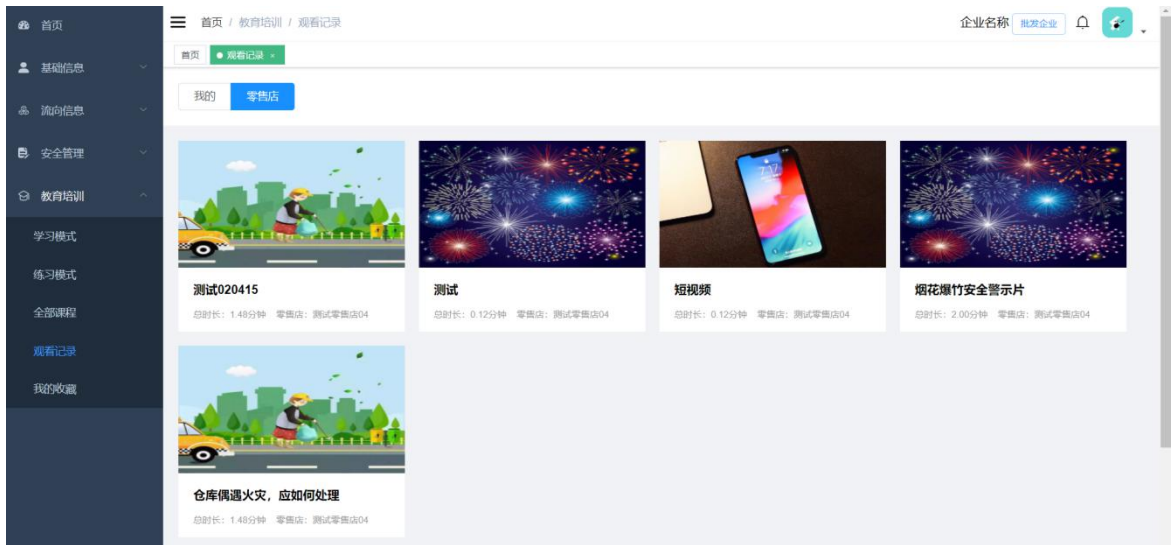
首页
基础信息
流向信息
安全管理
教育培训
学习模式
练习模式
全部课程
观看记录
我的收藏

首页 / 教育培训 / 观看记录

企业名称 批发企业

首页 观看记录 ×

我的 零售店

测试020415
总时长：1.48分钟 零售店：测试零售店04

测试
总时长：0.12分钟 零售店：测试零售店04

短视频
总时长：0.12分钟 零售店：测试零售店04

烟花爆竹安全警示片
总时长：2.00分钟 零售店：测试零售店04

仓库偶遇火灾，应如何处理
总时长：1.48分钟 零售店：测试零售店04